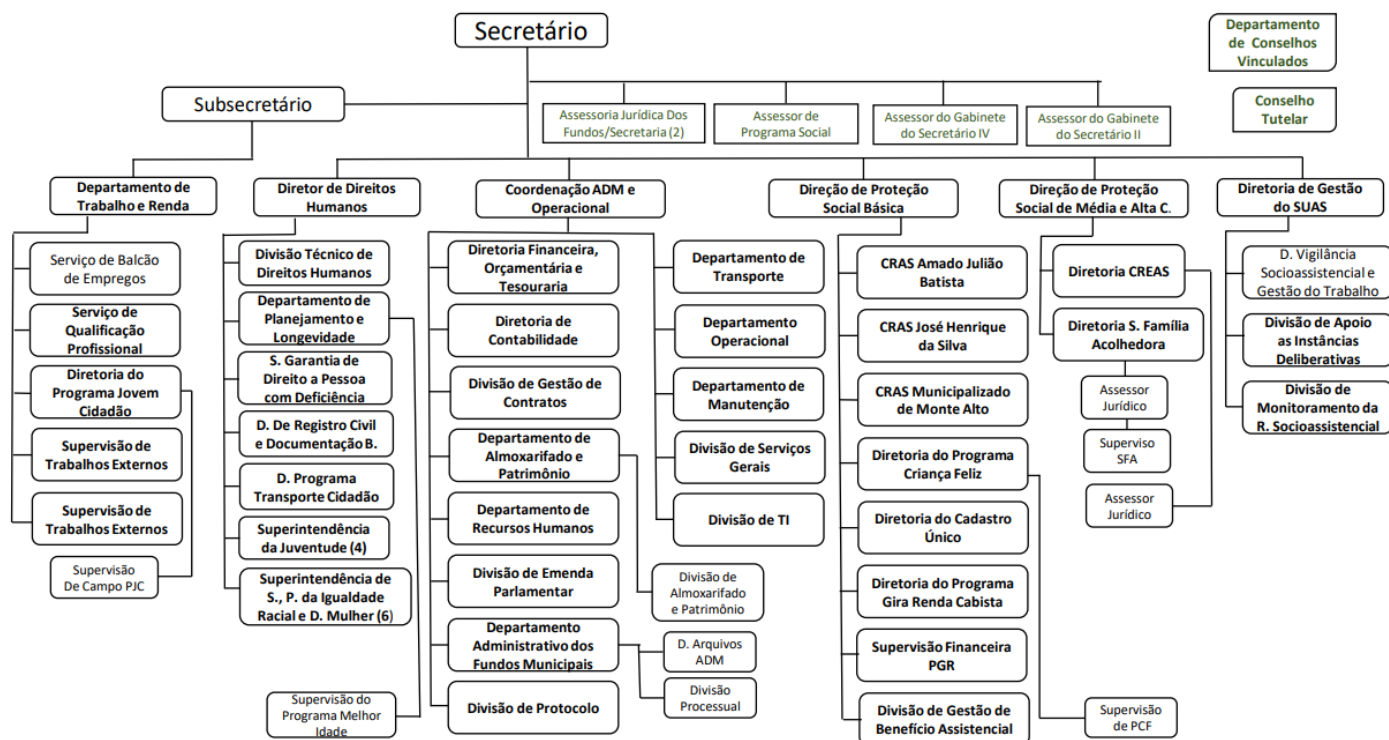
Secretário

Departamento de Conselhos Vinculados

Conselho Tutelar

Subsecretário

Assessoria Jurídica Dos Fundos/Secretaria (2)

Assessor de Programa Social

Assessor do Gabinete do Secretário IV

Assessor do Gabinete do Secretário II

Departamento de Trabalho e Renda

Serviço de Balcão de Empregos

Serviço de Qualificação Profissional

Diretoria do Programa Jovem Cidadão

Supervisão de Trabalhos Externos

Supervisão de Trabalhos Externos

Supervisão De Campo PJC

Diretor de Direitos Humanos

Divisão Técnico de Direitos Humanos

Departamento de Planejamento e Longevidade

S. Garantia de Direito a Pessoa com Deficiência

D. De Registro Civil e Documentação B.

D. Programa Transporte Cidadão

Superintendência da Juventude (4)

Superintendência de S., P. da Igualdade Racial e D. Mulher (6)

Supervisão do Programa Melhor Idade

Coordenação ADM e Operacional

Diretoria Financeira, Orçamentária e Tesouraria

Diretoria de Contabilidade

Divisão de Gestão de Contratos

Departamento de Almoxarifado e Patrimônio

Departamento de Recursos Humanos

Divisão de Emenda Parlamentar

Departamento Administrativo dos Fundos Municipais

Divisão de Protocolo

Departamento de Transporte

Departamento Operacional

Departamento de Manutenção

Divisão de Serviços Gerais

Divisão de TI

Divisão de Almoxarifado e Patrimônio

D. Arquivos ADM

Divisão Processual

Direção de Proteção Social Básica

CRAS Amado Julião Batista

CRAS José Henrique da Silva

CRAS Municipalizado de Monte Alto

Diretoria do Programa Criança Feliz

Diretoria do Cadastro Único

Diretoria do Programa Gira Renda Cabista

Supervisão Financeira PGR

Divisão de Gestão de Benefício Assistencial

Supervisão de PCF

Direção de Proteção Social de Média e Alta C.

Diretoria CREAS

Diretoria S. Família Acolhedora

Assessor Jurídico

Superviso SFA

Assessor Jurídico

Diretoria de Gestão do SUAS

D. Vigilância Socioassistencial e Gestão do Trabalho

Divisão de Apoio as Instâncias Deliberativas

Divisão de Monitoramento da R. Socioassistencial